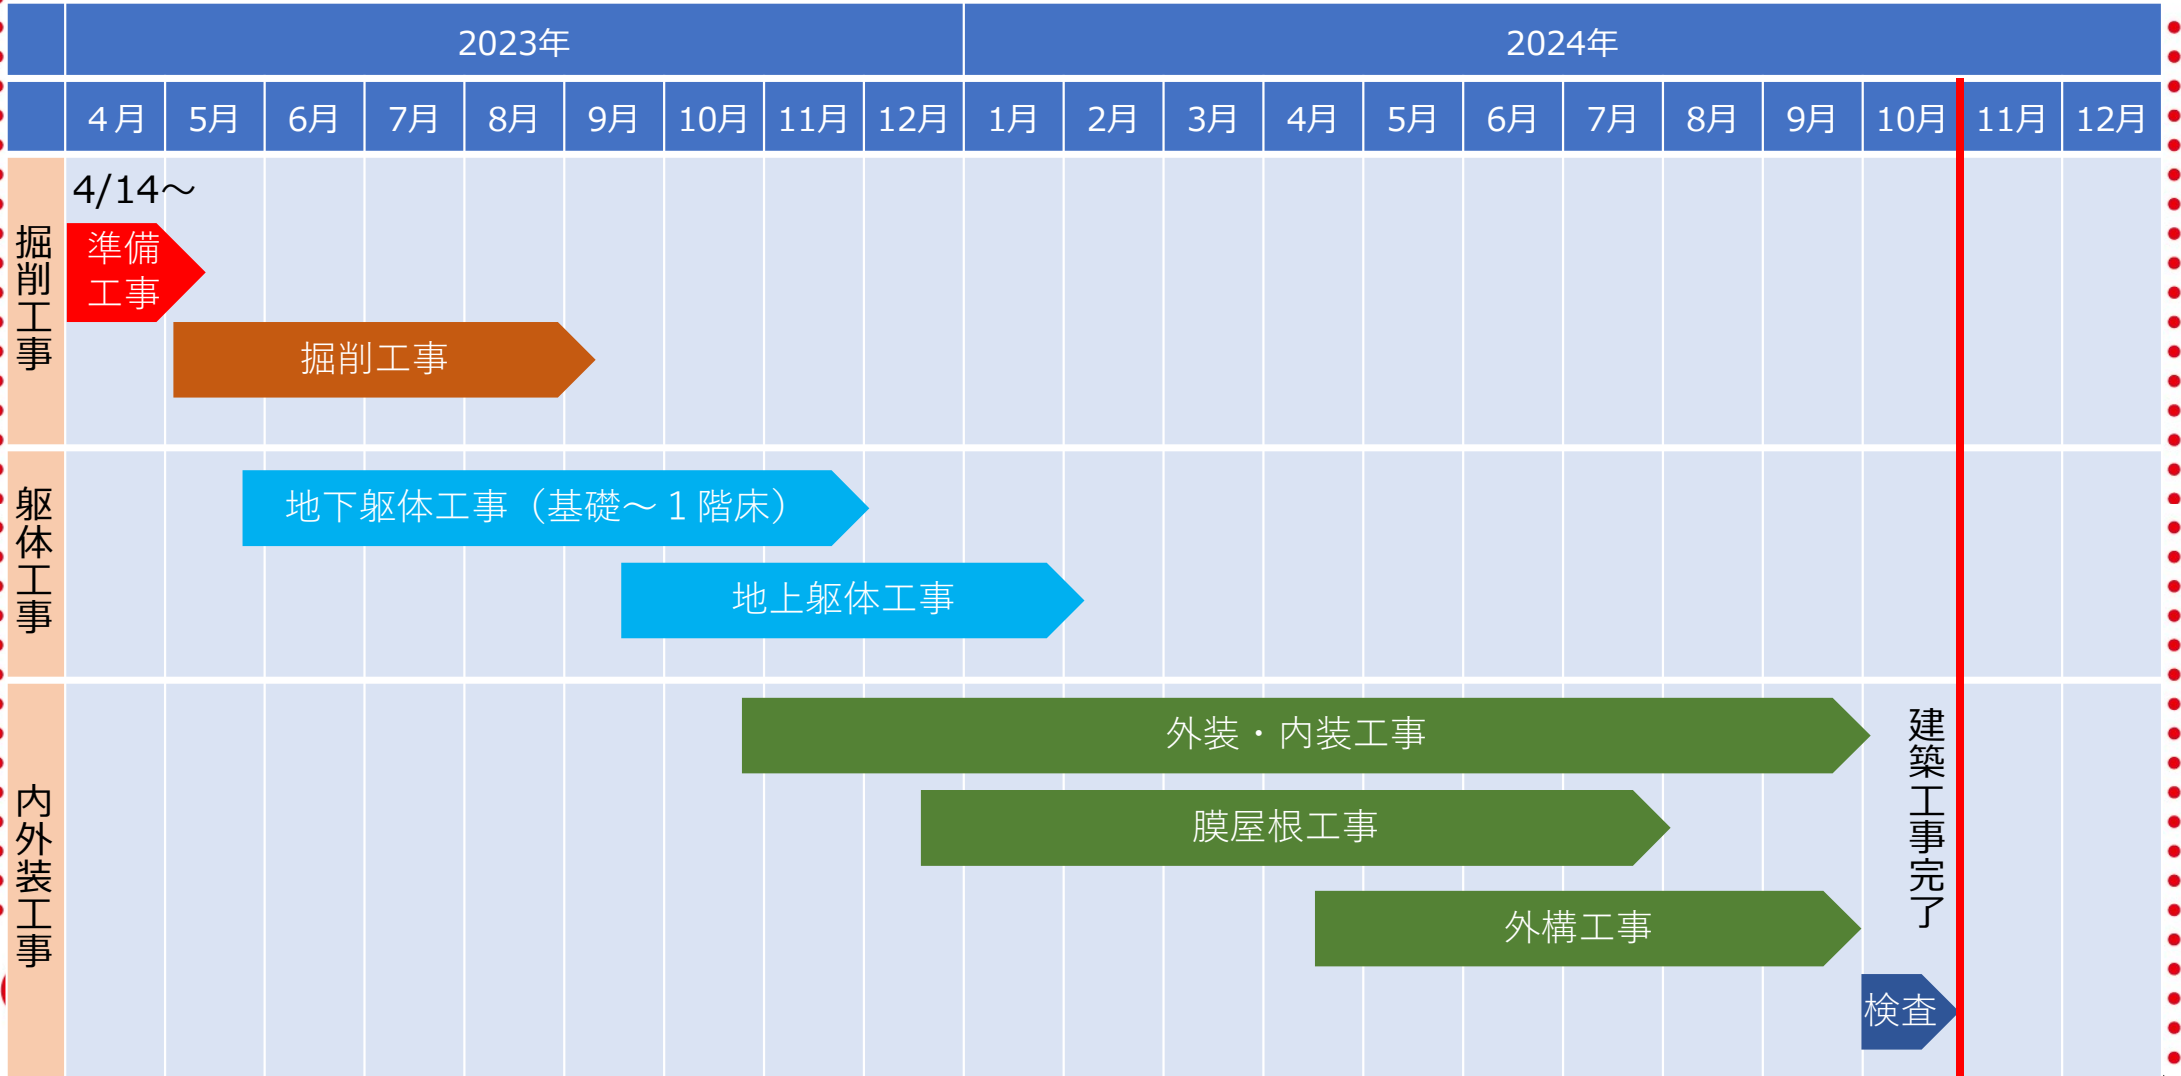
| | 2023年 | | | | | | | | | 2024年 | | | | | | | | | | | |
|---|---|---|---|---|---|---|---|---|---|---|---|---|---|---|---|---|---|---|---|---|---|
| | 4月 | 5月 | 6月 | 7月 | 8月 | 9月 | 10月 | 11月 | 12月 | 1月 | 2月 | 3月 | 4月 | 5月 | 6月 | 7月 | 8月 | 9月 | 10月 | 11月 | 12月 |

掘削工事

4/14～

準備工事

掘削工事

躯体工事

地下躯体工事（基礎～1階床）

地上躯体工事

内外装工事

外装・内装工事

膜屋根工事

外構工事

検査

建築工事完了